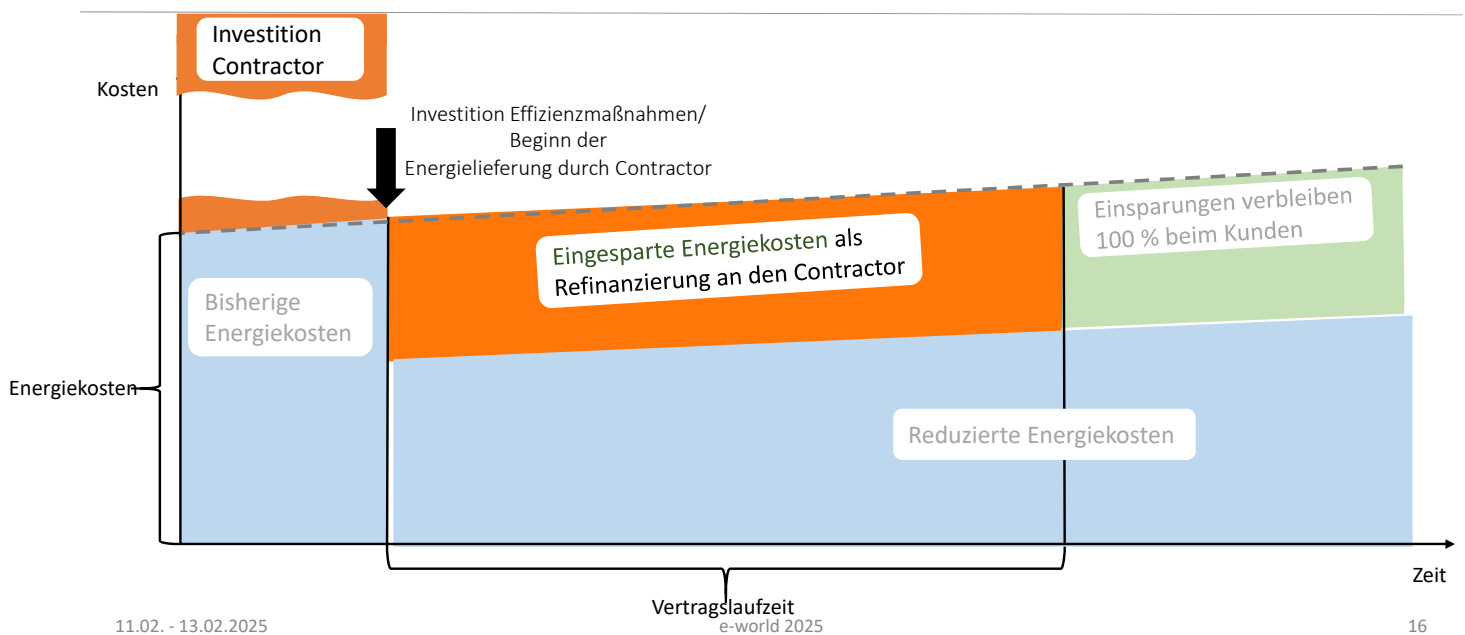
Investition Contractor

Kosten

Investition Effizienzmaßnahmen/ Beginn der Energielieferung durch Contractor

Eingesparte Energiekosten als Refinanzierung an den Contractor

Einsparungen verbleiben 100 % beim Kunden

Bisherige Energiekosten

Energiekosten

Reduzierte Energiekosten

Zeit

Vertragslaufzeit

11.02. - 13.02.2025

e-world 2025

16